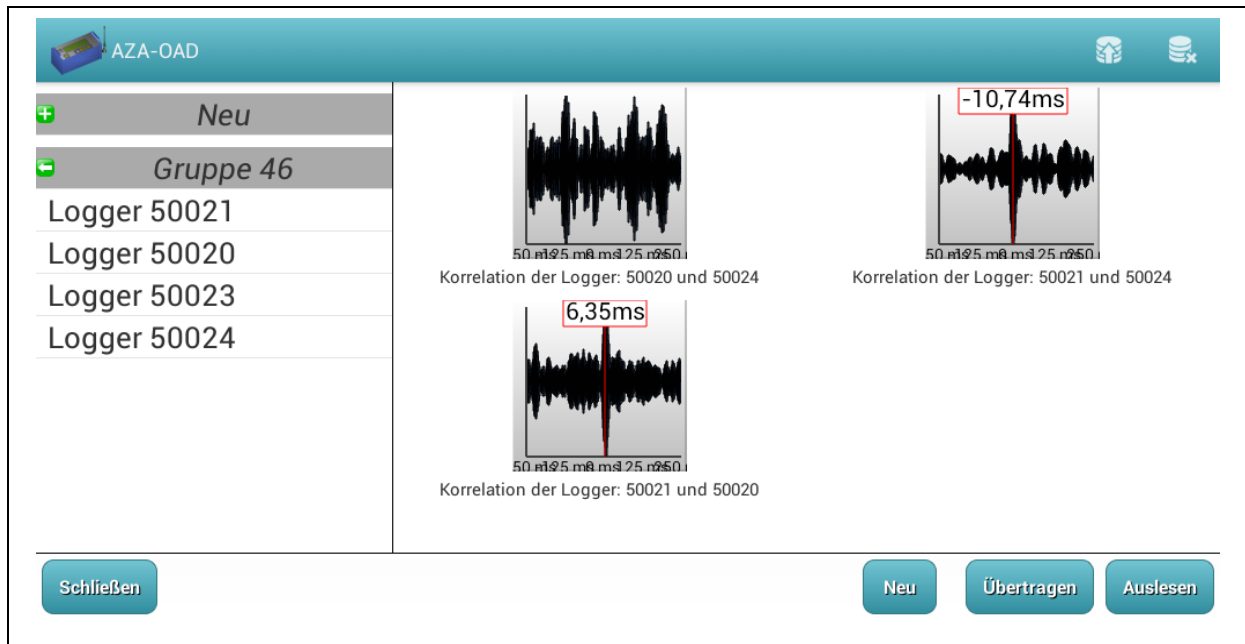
AZA-OAD

Neu

Gruppe 46

Logger 50021

Logger 50020

Logger 50023

Logger 50024

50 ms 25 ms 0 ms 25 ms 50 ms

Korrelation der Logger: 50020 und 50024

-10,74ms

50 ms 25 ms 0 ms 25 ms 50 ms

Korrelation der Logger: 50021 und 50024

6,35ms

50 ms 25 ms 0 ms 25 ms 50 ms

Korrelation der Logger: 50021 und 50020

Schließen

Neu

Übertragen

Auslesen